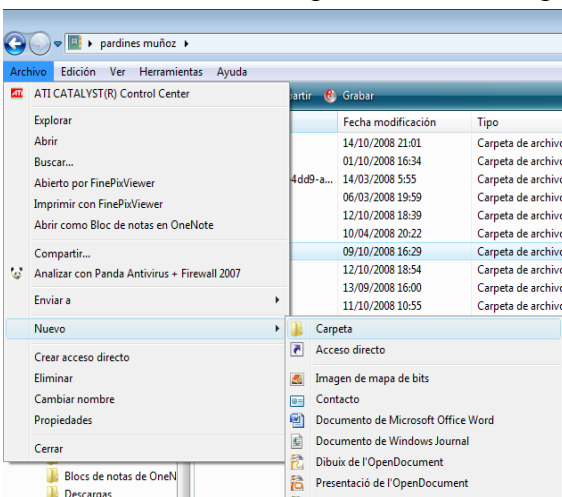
▸ pardines muñoz ▸

Archivo Edición Ver Herramientas Ayuda

ATI CATALYST(R) Control Center

Explorar
Abrir
Buscar...
Abierto por FinePixViewer
Imprimir con FinePixViewer
Abrir como Bloc de notas en OneNote

Compartir...
Analizar con Panda Antivirus + Firewall 2007

Enviar a

Nuevo

Crear acceso directo
Eliminar
Cambiar nombre
Propiedades

Cerrar

artir Grabar

| Fecha modificación | Tipo |
|---|---|
| 14/10/2008 21:01 | Carpeta de archivo |
| 01/10/2008 16:34 | Carpeta de archivo |
| 14/03/2008 5:55 | Carpeta de archivo |
| 06/03/2008 19:59 | Carpeta de archivo |
| 12/10/2008 18:39 | Carpeta de archivo |
| 10/04/2008 20:22 | Carpeta de archivo |
| 09/10/2008 16:29 | Carpeta de archivo |
| 12/10/2008 18:54 | Carpeta de archivo |
| 13/09/2008 16:00 | Carpeta de archivo |
| 11/10/2008 10:55 | Carpeta de archivo |

4dd9-a...

Carpeta
Acceso directo
Imagen de mapa de bits
Contacto
Documento de Microsoft Office Word
Documento de Windows Journal
Dibuix de l'OpenDocument
Presentació de l'OpenDocument

Blocs de notas de OneN
Descargas